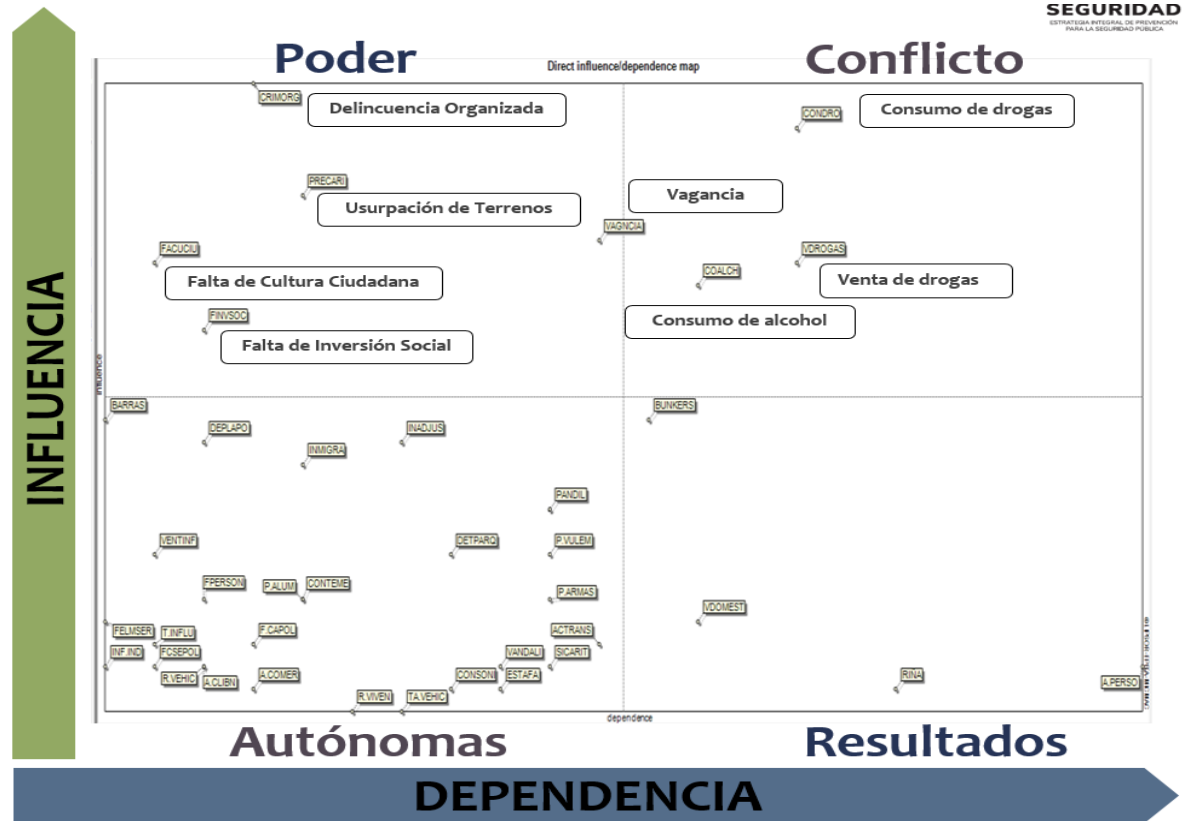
SEGURIDAD
ESTRATEGIA INTEGRAL DE PREVENCIÓN PARA LA SEGURIDAD PÚBLICA

Poder

Direct influence/dependence map

Conflicto

INFLUENCIA

CRIMORG
Delincuencia Organizada

CONDRO
Consumo de drogas

PRECARI
Usurpación de Terrenos

Vagancia
VAGNCIA

FACUCIU
Falta de Cultura Ciudadana

VDROGAS
COALCH
Venta de drogas

FINVSOC
Falta de Inversión Social

Consumo de alcohol

influence

BARRAS
DEPLAPO
INADJUS
INMIGRA
BUNKERS
PANDIL
VENTINF
DETPARQ
P.VULEM
FPERSON
P.ALUM
CONTEME
P.ARMAS
VDOMEST
FELMSER
T.INFLU
F.CAPOL
ACTRANS
INF.IND
FCSEPOL
VANDALI
SICARIT
R.VEHIC
A.CLIBN
A.COMER
CONSONI
ESTAFA
RIÑA
A.PERSO
R.VIVEN
TA.VEHIC

dependence

Autónomas

Resultados

DEPENDENCIA